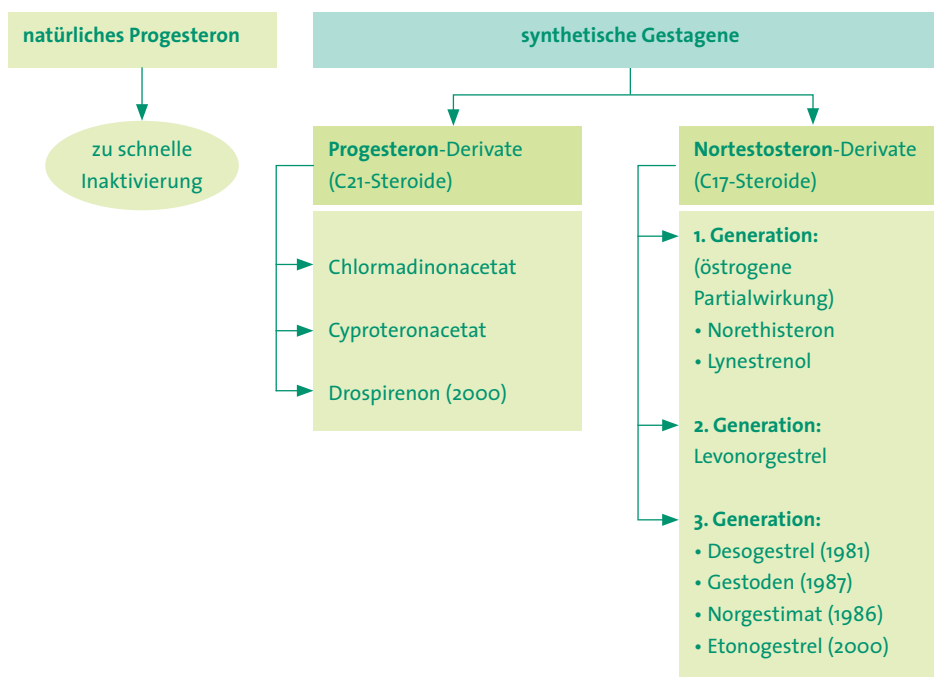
natürliches Progesteron

zu schnelle Inaktivierung

synthetische Gestagene

Progesteron-Derivate (C21-Steroide)

Chlormadinonacetat

Cyproteronacetat

Drospirenon (2000)

Nortestosteron-Derivate (C17-Steroide)

1. Generation:
(östrogene Partialwirkung)
• Norethisteron
• Lynestrenol

2. Generation:
Levonorgestrel

3. Generation:
• Desogestrel (1981)
• Gestoden (1987)
• Norgestimat (1986)
• Etonogestrel (2000)